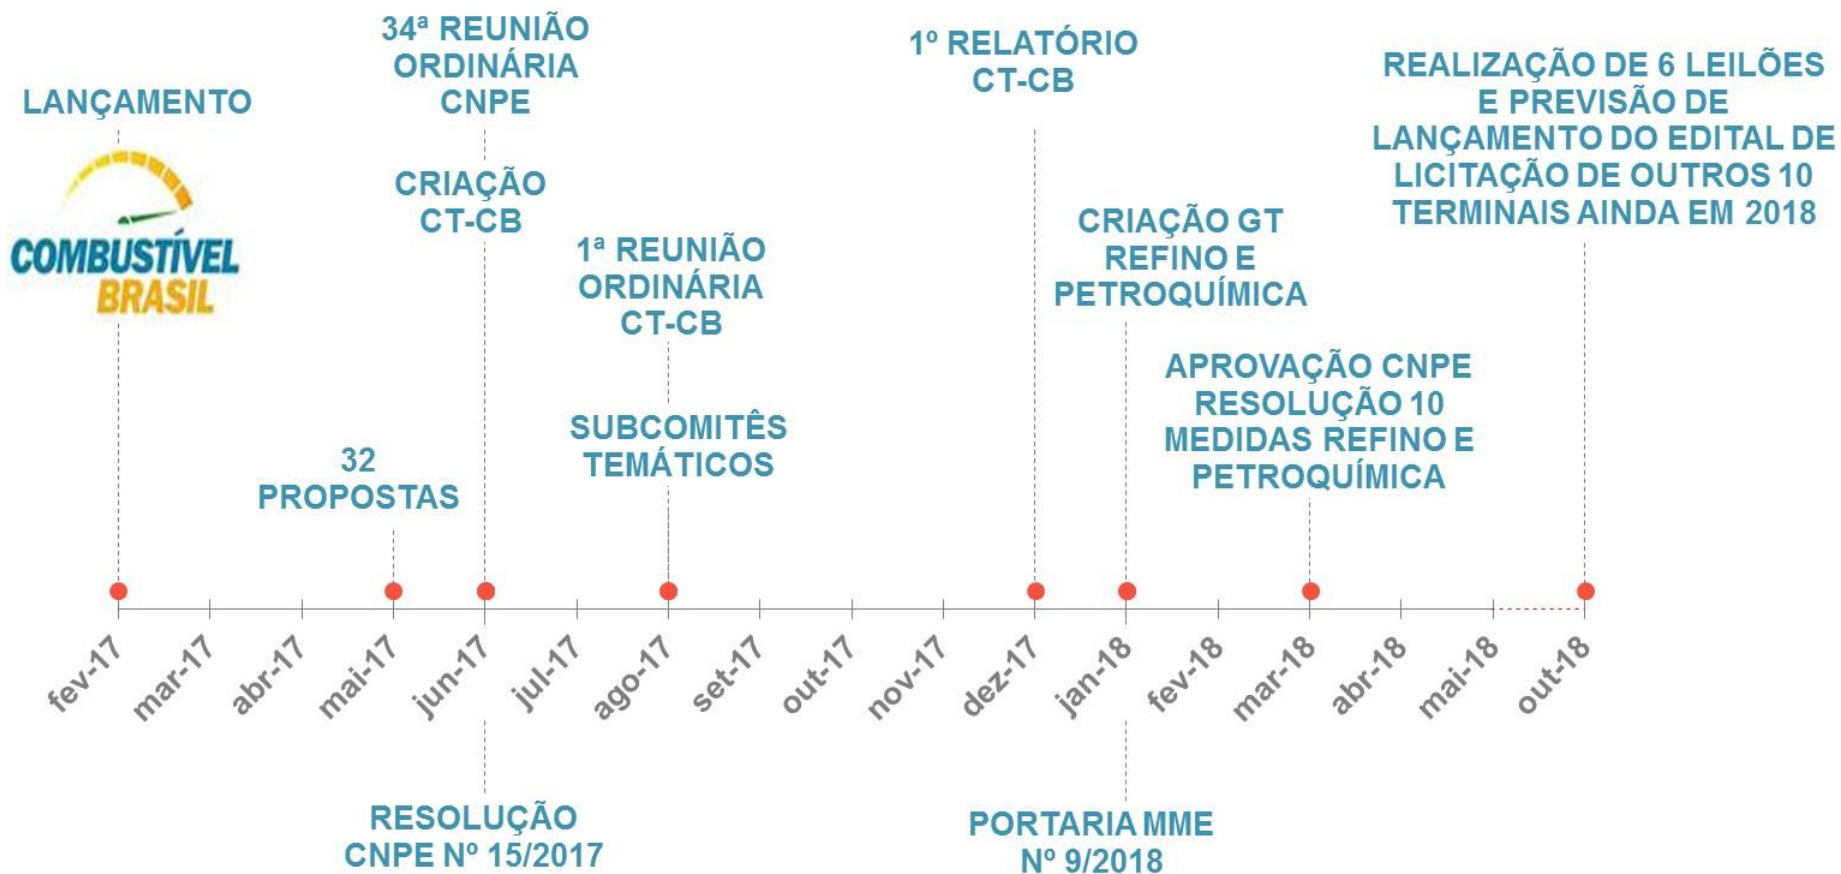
LANÇAMENTO

COMBUSTÍVEL BRASIL

34ª REUNIÃO ORDINÁRIA CNPE

CRIAÇÃO CT-CB

32 PROPOSTAS

1ª REUNIÃO ORDINÁRIA CT-CB

SUBCOMITÊS TEMÁTICOS

1º RELATÓRIO CT-CB

CRIAÇÃO GT REFINO E PETROQUÍMICA

APROVAÇÃO CNPE RESOLUÇÃO 10 MEDIDAS REFINO E PETROQUÍMICA

REALIZAÇÃO DE 6 LEILÕES E PREVISÃO DE LANÇAMENTO DO EDITAL DE LICITAÇÃO DE OUTROS 10 TERMINAIS AINDA EM 2018

fev-17 mar-17 abr-17 mai-17 jun-17 jul-17 ago-17 set-17 out-17 nov-17 dez-17 jan-18 fev-18 mar-18 abr-18 mai-18 out-18

RESOLUÇÃO CNPE Nº 15/2017

PORTARIA MME Nº 9/2018